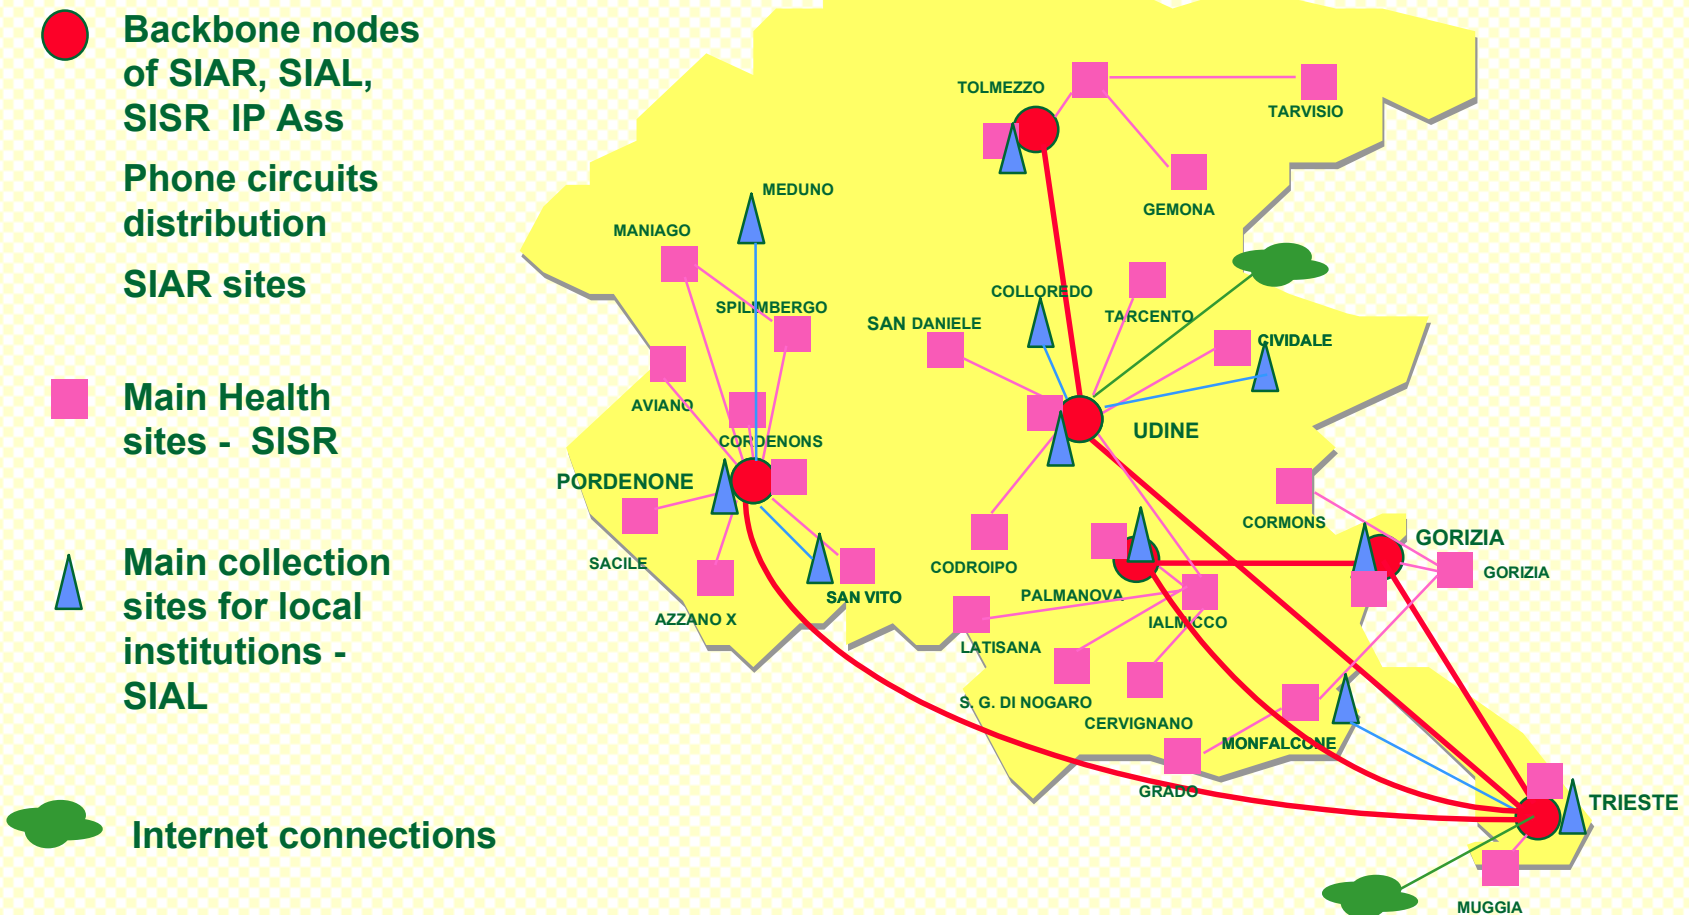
Backbone nodes of SIAR, SIAL, SISR IP Ass

Phone circuits distribution

SIAR sites

Main Health sites - SISR

Main collection sites for local institutions - SIAL

Internet connections

TOLMEZZO
TARVISIO
GEMONA
MEDUNO
MANIAGO
SPILIMBERGO
COLLOREDO
TARCENTO
SAN DANIELE
CIVIDALE
AVIANO
CORDENONS
UDINE
PORDENONE
CORMONS
SACILE
CODROIPO
GORIZIA
GORIZIA
SAN VITO
PALMANOVA
AZZANO X
IALMICCO
LATISANA
S. G. DI NOGARO
CERVIGNANO
MONFALCONE
GRADO
TRIESTE
MUGGIA